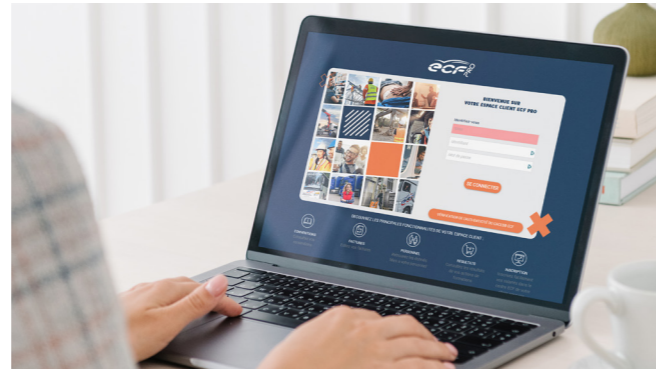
ecf PRO

BIENVENUE SUR VOTRE ESPACE CLIENT ECF PRO

Identifiant email

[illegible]

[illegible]

SE CONNECTER

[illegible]

DÉCOUVREZ LES PRINCIPALES FONCTIONNALITÉS DE VOTRE ESPACE CLIENT

CONVENTIONS

FACTURES

PERSONNEL

EFFECTIFS

INSCRIPTION